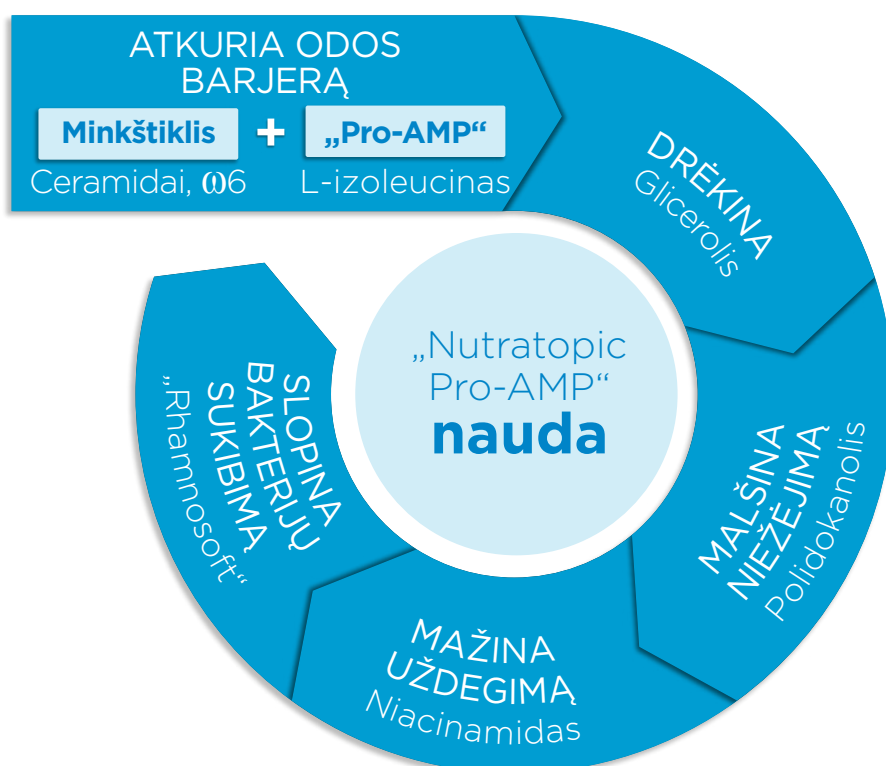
ATKURIA ODOS BARJERĄ

Minkštiklis + „Pro-AMP“

Ceramidai, ω6 L-izoleucinas

DRĖKINA
Glicerolis

MALŠINA NIEŽĖJIMĄ
Polidokanolis

MAŽINA UŽDEGIMĄ
Niacinamidas

SLOPINA BAKTERIJŲ SUKIBIMĄ
„Rhamnosoft“

„Nutratopic Pro-AMP“
nauda